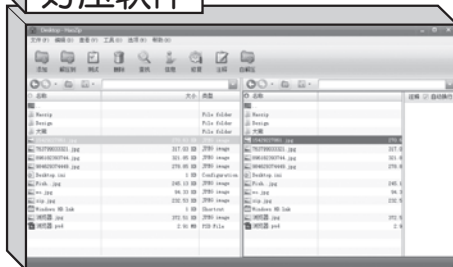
对应软件

Demo - HaoZip

文件(F) 编辑(E) 查看(V) 工具(T) 选项(O) 帮助(H)

添加 解压到 测试 删除 查找 信息 修复 注释 自解压

名称 大小 类型

Haozip File Folder
Design File Folder
大图 File Folder

767?09833321.jpg 317.03 KB JPEG image
096162?60744.jpg 321.95 KB JPEG image
0046230?0445.jpg 278.05 KB JPEG image
Desktop.ini 1 KB Configuration
Fish.jpg 245.13 KB JPEG image
ss.jpg 84.33 KB JPEG image
rrp.jpg 232.53 KB JPEG image
Windows XP Ink 1 KB Shortcut
浏览器.jpg 372.51 KB JPEG image
浏览器.psd 2.90 MB PSD File

名称
Haozip
Design
大图
属性 自动换行